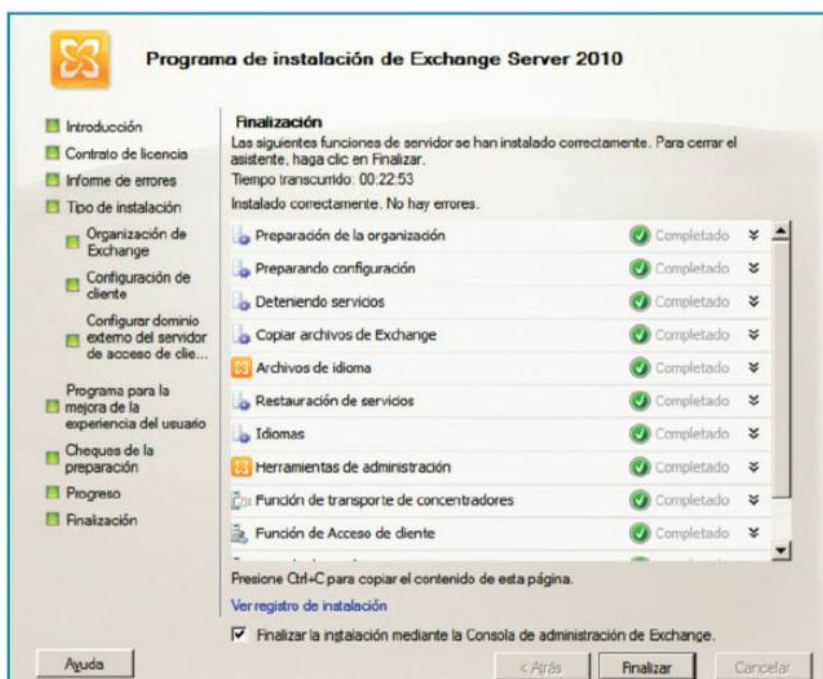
Programa de instalación de Exchange Server 2010

Introducción
Contrato de licencia
Informe de errores
Tipo de instalación
Organización de Exchange
Configuración de cliente
Configurar dominio externo del servidor de acceso de clie...
Programa para la mejora de la experiencia del usuario
Cheques de la preparación
Progreso
Finalización

Finalización
Las siguientes funciones de servidor se han instalado correctamente. Para cerrar el asistente, haga clic en Finalizar.
Tiempo transcurrido: 00:22:53
Instalado correctamente. No hay errores.

| | |
|---|---|
| Preparación de la organización | Completado |
| Preparando configuración | Completado |
| Deteniendo servicios | Completado |
| Copiar archivos de Exchange | Completado |
| Archivos de idioma | Completado |
| Restauración de servicios | Completado |
| Idiomas | Completado |
| Herramientas de administración | Completado |
| Función de transporte de concentradores | Completado |
| Función de Acceso de cliente | Completado |

Presione Ctrl+C para copiar el contenido de esta página.
Ver registro de instalación
Finalizar la instalación mediante la Consola de administración de Exchange.

Ayuda
< Atrás
Finalizar
Cancelar